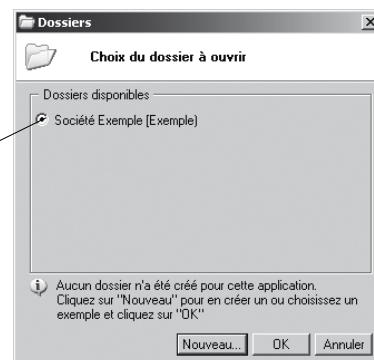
Dossiers

Choix du dossier à ouvrir

Dossiers disponibles

Société Exemple [Exemple]

Aucun dossier n'a été créé pour cette application. Cliquez sur "Nouveau" pour en créer un ou choisissez un exemple et cliquez sur "OK"

Nouveau...
OK
Annuler